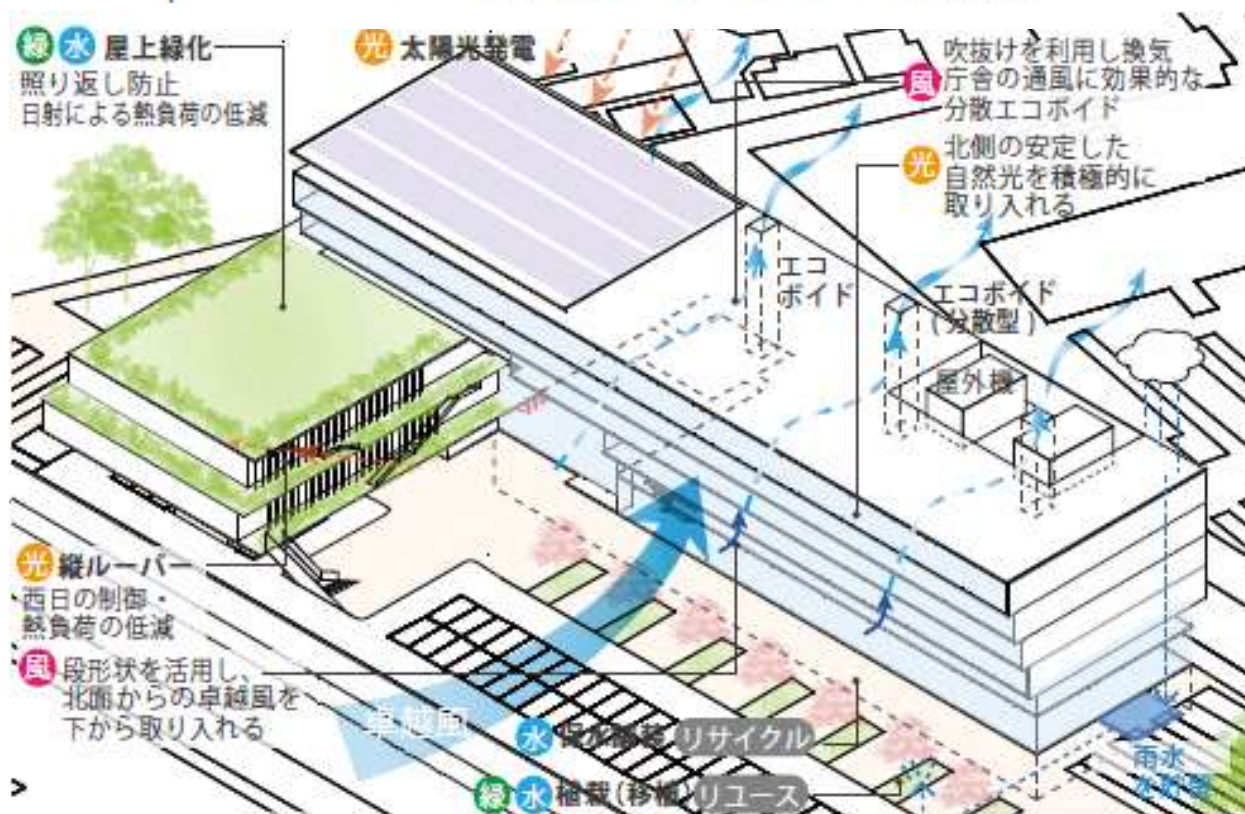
緑 水 屋上緑化
照り返し防止
日射による熱負荷の低減

光 太陽光発電

風 吹抜けを利用し換気
庁舎の通風に効果的な
分散エコボイド

光 北側の安定した
自然光を積極的に
取り入れる

エコボイド

エコボイド（分散型）

屋外機

光 縦ルーバー
西日の制御・
熱負荷の低減

風 段形状を活用し、
北面からの卓越風を
下から取り入れる

卓越風

水 保水舗装 リサイクル

緑 水 植栽（移植）リユース

雨水
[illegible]

>